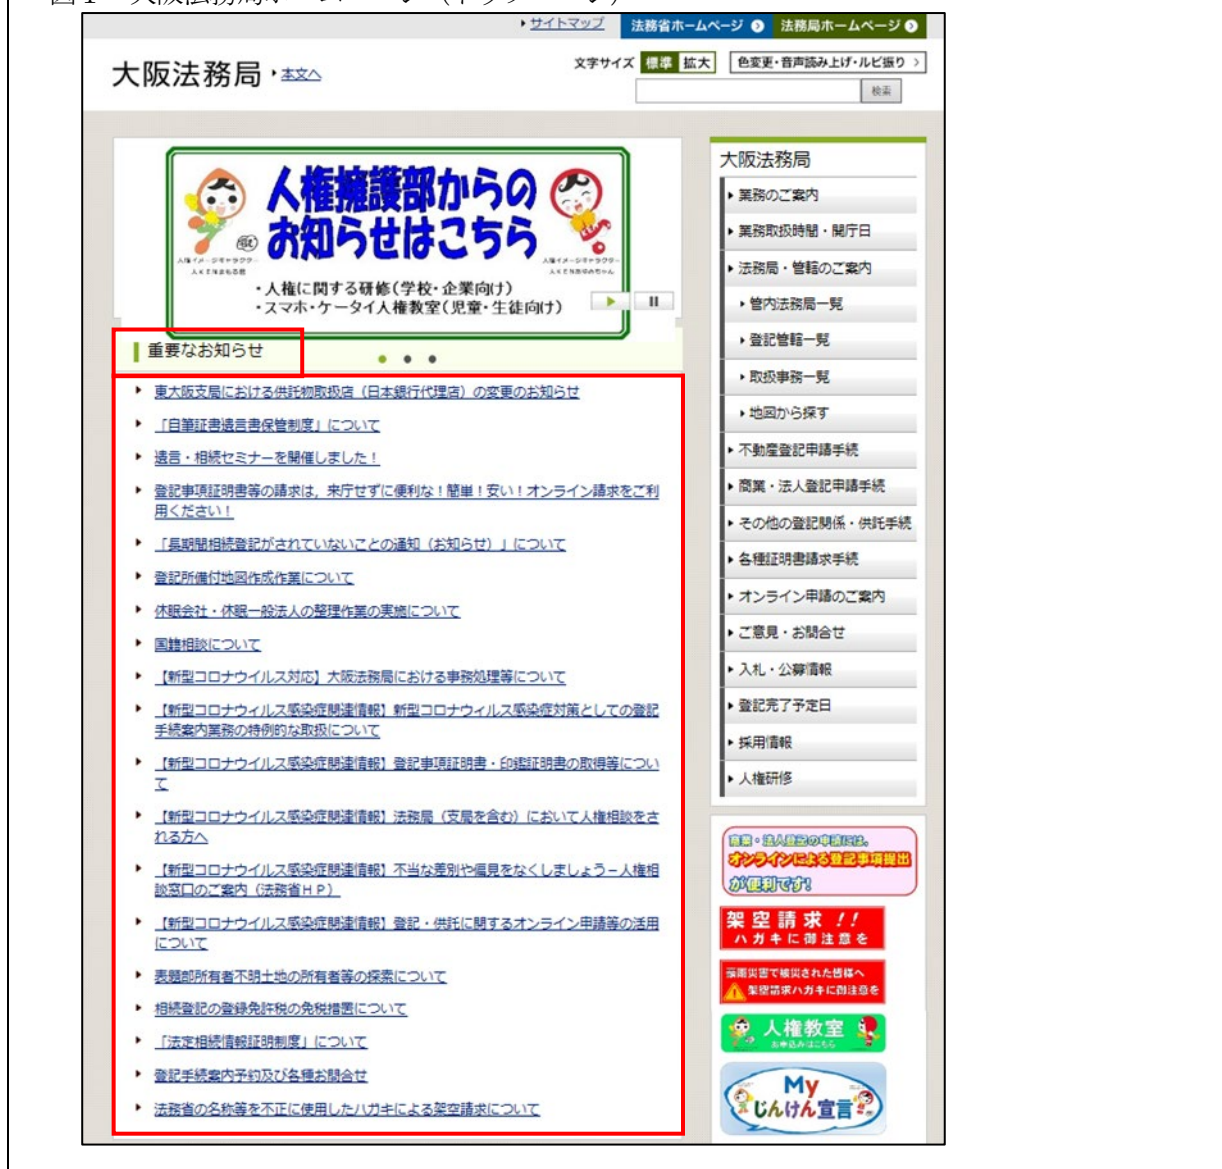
図1 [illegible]

サイトマップ 法務省ホームページ 法務局ホームページ

大阪法務局 本文へ

文字サイズ 標準 拡大 色変更・音声読み上げ・ルビ振り

検索

人権擁護部からのお知らせはこちら

・人権に関する研修(学校・企業向け)
・スマホ・ケータイ人権教室(児童・生徒向け)

重要なお知らせ

東大阪支局における供託物取扱店(日本銀行代理店)の変更のお知らせ

「自筆証書遺言書保管制度」について

遺言・相続セミナーを開催しました!

登記事項証明書等の請求は,来庁せずに便利な!簡単!安い!オンライン請求をご利用ください!

「長期間相続登記がされていないことの通知(お知らせ)」について

登記所備付地図作成作業について

休眠会社・休眠一般法人の整理作業の実施について

国籍相談について

【新型コロナウイルス対応】大阪法務局における事務処理等について

【新型コロナウイルス感染症関連情報】新型コロナウイルス感染症対策としての登記手続案内業務の特例的な取扱について

【新型コロナウイルス感染症関連情報】登記事項証明書・印鑑証明書の取得等について

【新型コロナウイルス感染症関連情報】法務局(支局を含む)において人権相談をされる方へ

【新型コロナウイルス感染症関連情報】不当な差別や偏見をなくしましょう−人権相談窓口のご案内(法務省HP)

【新型コロナウイルス感染症関連情報】登記・供託に関するオンライン申請等の活用について

表題部所有者不明土地の所有者等の探索について

相続登記の登録免許税の免税措置について

「法定相続情報証明制度」について

登記手続案内予約及び各種お問合せ

法務省の名称等を不正に使用したハガキによる架空請求について

大阪法務局
業務のご案内
業務取扱時間・開庁日
法務局・管轄のご案内
管内法務局一覧
登記管轄一覧
取扱事務一覧
地図から探す
不動産登記申請手続
商業・法人登記申請手続
その他の登記関係・供託手続
各種証明書請求手続
オンライン申請のご案内
ご意見・お問合せ
入札・公募情報
登記完了予定日
採用情報
人権研修

商業・法人登記の申請には,オンラインによる登記事項提出が便利です!

架空請求!! ハガキに御注意を

豪雨災害で被災された皆様へ 架空請求ハガキに御注意を

人権教室 お申込みはこちら

My じんけん宣言